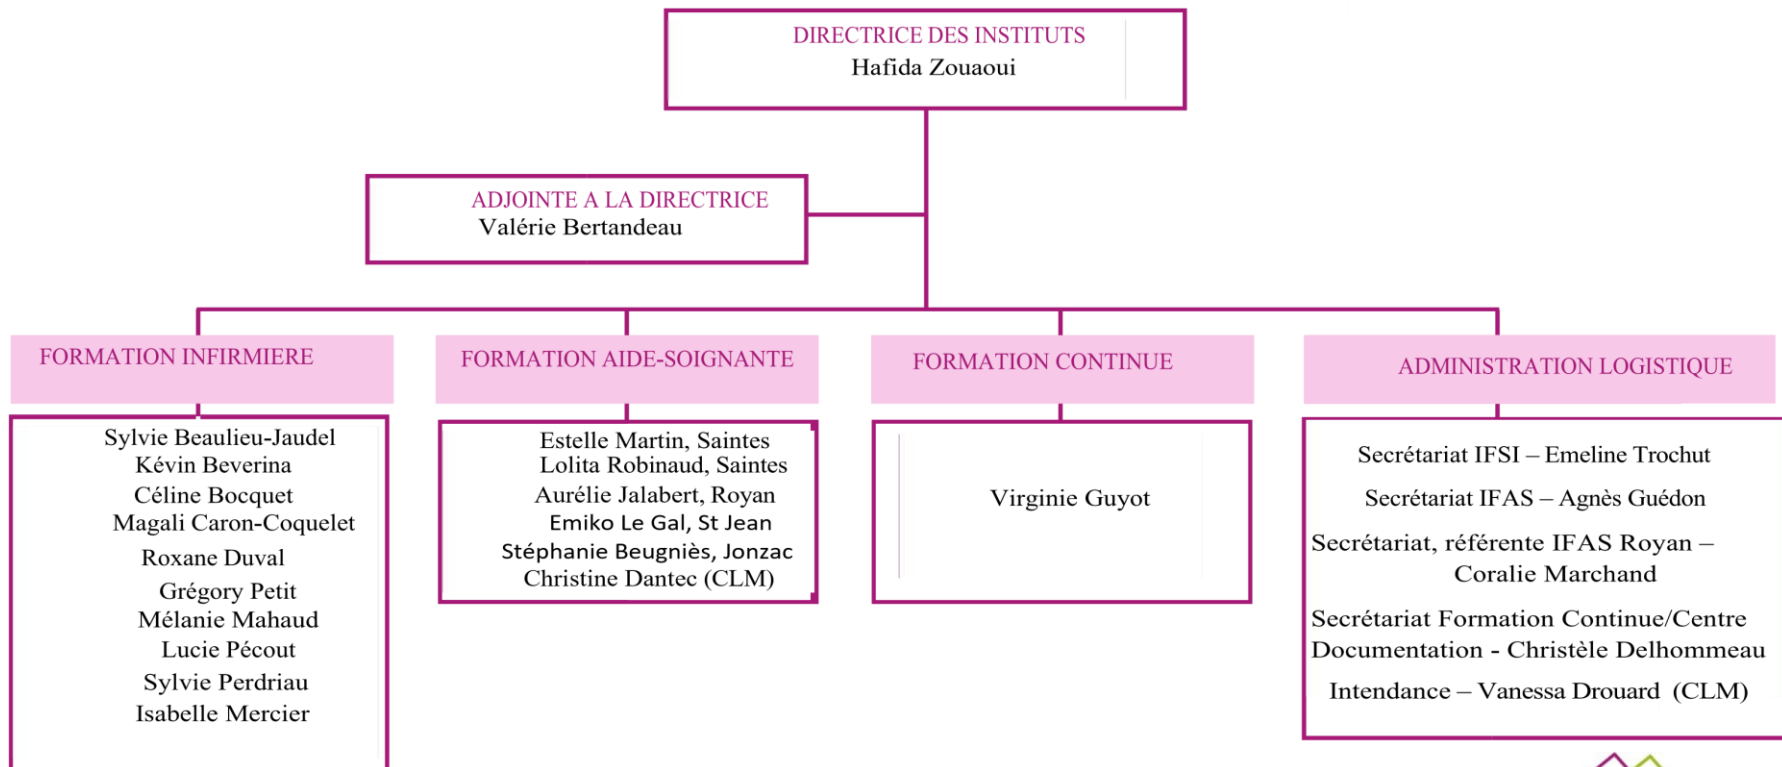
DIRECTRICE DES INSTITUTS
Hafida Zouaoui

ADJOINTE A LA DIRECTRICE
Valérie Bertandeau

FORMATION INFIRMIERE

Sylvie Beaulieu-Jaudel
Kévin Beverina
Céline Bocquet
Magali Caron-Coquelet
Roxane Duval
Grégory Petit
Mélanie Mahaud
Lucie Pécout
Sylvie Perdriau
Isabelle Mercier

FORMATION AIDE-SOIGNANTE

Estelle Martin, Saintes
Lolita Robinaud, Saintes
Aurélie Jalabert, Royan
Emiko Le Gal, St Jean
Stéphanie Beugniès, Jonzac
Christine Dantec (CLM)

FORMATION CONTINUE

Virginie Guyot

ADMINISTRATION LOGISTIQUE

Secrétariat IFSI – Emeline Trochut

Secrétariat IFAS – Agnès Guédon

Secrétariat, référente IFAS Royan – Coralie Marchand

Secrétariat Formation Continue/Centre Documentation - Christèle Delhommeau

Intendance – Vanessa Drouard (CLM)